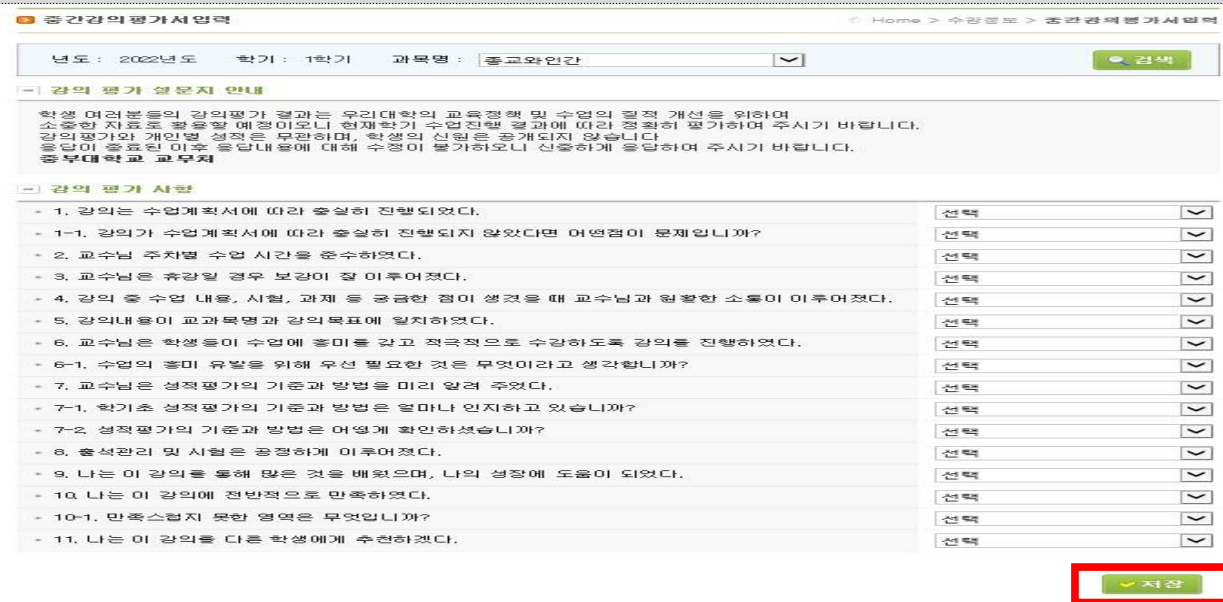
중간강의평가서입력

Home > 수강정보 > 중간강의평가서입력

년도 : 2022년도 학기 : 1학기 과목명 : 종교와인간

검색

강의 평가 설문지 안내

학생 여러분들의 강의평가 결과는 우리대학의 교육정책 및 수업의 질적 개선을 위하여 소중한 자료로 활용할 예정이오니 현재학기 수업진행 결과에 따라 정확히 평가하여 주시기 바랍니다.
강의평가와 개인별 성적은 무관하며, 학생의 신원은 공개되지 않습니다
응답이 종료된 이후 응답내용에 대해 수정이 불가하오니 신중하게 응답하여 주시기 바랍니다.
중부대학교 교무처

강의 평가 사항

| | |
|---|---|
| 1. 강의는 수업계획서에 따라 충실히 진행되었다. | 선택 |
| 1-1. 강의가 수업계획서에 따라 충실히 진행되지 않았다면 어떤점이 문제입니까? | 선택 |
| 2. 교수님 주차별 수업 시간을 준수하였다. | 선택 |
| 3. 교수님은 휴강일 경우 보강이 잘 이루어졌다. | 선택 |
| 4. 강의 중 수업 내용, 시험, 과제 등 궁금한 점이 생겼을 때 교수님과 원활한 소통이 이루어졌다. | 선택 |
| 5. 강의내용이 교과목명과 강의목표에 일치하였다. | 선택 |
| 6. 교수님은 학생들이 수업에 흥미를 갖고 적극적으로 수강하도록 강의를 진행하였다. | 선택 |
| 6-1. 수업의 흥미 유발을 위해 우선 필요한 것은 무엇이라고 생각합니까? | 선택 |
| 7. 교수님은 성적평가의 기준과 방법을 미리 알려 주었다. | 선택 |
| 7-1. 학기초 성적평가의 기준과 방법은 얼마나 인지하고 있습니까? | 선택 |
| 7-2. 성적평가의 기준과 방법은 어떻게 확인하셨습니까? | 선택 |
| 8. 출석관리 및 시험은 공정하게 이루어졌다. | 선택 |
| 9. 나는 이 강의를 통해 많은 것을 배웠으며, 나의 성장에 도움이 되었다. | 선택 |
| 10. 나는 이 강의에 전반적으로 만족하였다. | 선택 |
| 10-1. 만족스럽지 못한 영역은 무엇입니까? | 선택 |
| 11. 나는 이 강의를 다른 학생에게 추천하겠다. | 선택 |

저장